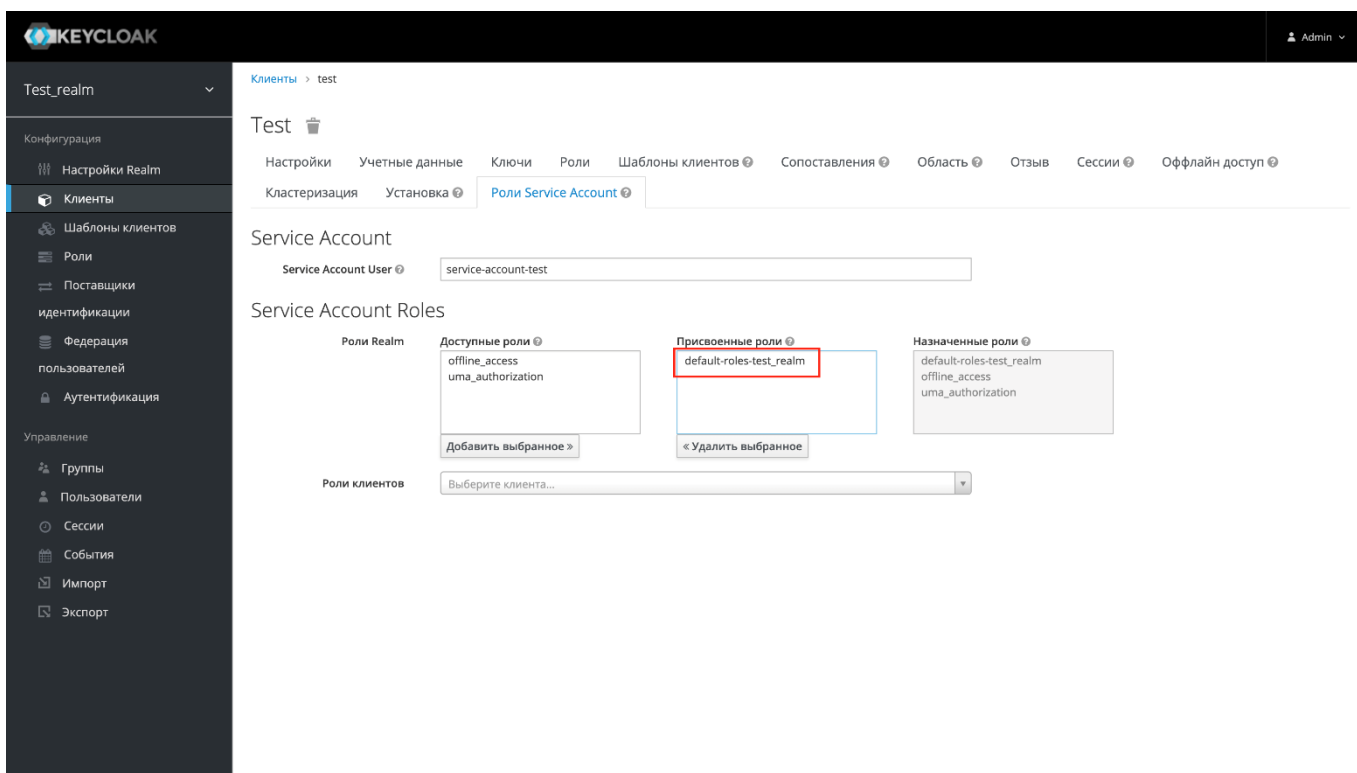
KEYCLOAK

Admin

Test_realm

Конфигурация

Настройки Realm

Клиенты

Шаблоны клиентов

Роли

Поставщики идентификации

Федерация пользователей

Аутентификация

Управление

Группы

Пользователи

Сессии

События

Импорт

Экспорт

Клиенты › test

Test

Настройки | Учетные данные | Ключи | Роли | Шаблоны клиентов | Сопоставления | Область | Отзыв | Сессии | Оффлайн доступ | Кластеризация | Установка | Роли Service Account

Service Account

Service Account User: service-account-test

Service Account Roles

Роли Realm

Доступные роли
offline_access
uma_authorization

Добавить выбранное »

Присвоенные роли
default-roles-test_realm

« Удалить выбранное

Назначенные роли
default-roles-test_realm
offline_access
uma_authorization

Роли клиентов

Выберите клиента...